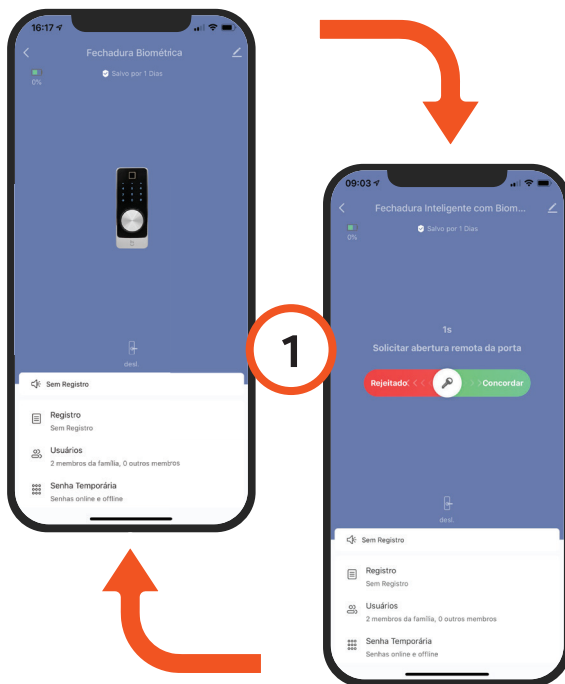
16:17

Fechadura Biométrica

0%

Salvo por 1 Dias

desl

Sem Registro

Registro
Sem Registro

Usuários
2 membros da família, 0 outros membros

Senha Temporária
Senhas online e offline

1

09:03

Fechadura Inteligente com Biom...

0%

Salvo por 1 Dias

1s

Solicitar abertura remota da porta

Rejeitado

Concordar

desl

Sem Registro

Registro
Sem Registro

Usuários
2 membros da família, 0 outros membros

Senha Temporária
Senhas online e offline